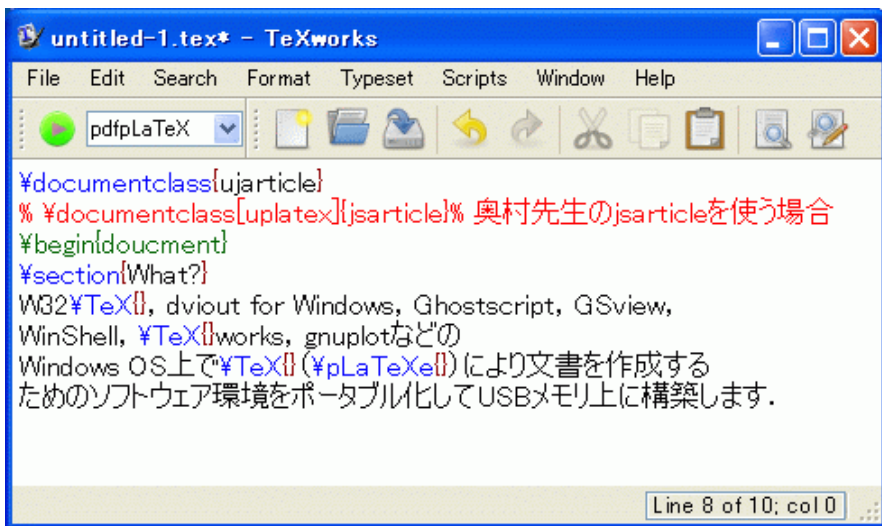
untitled-1.tex* - TeXworks

File Edit Search Format Typeset Scripts Window Help

pdfpLaTeX

¥documentclass{ujarticle}
% ¥documentclass[uplatex]{jsarticle}% 奥村先生のjsarticleを使う場合
¥begin{doucment}
¥section{What?}
W32¥TeX{}, dviout for Windows, Ghostscript, GSview, WinShell, ¥TeX{}works, gnuplotなどの Windows OS上で¥TeX{}(¥pLaTeXe{})により文書を作成する ためのソフトウェア環境をポータブル化してUSBメモリ上に構築します.

Line 8 of 10; col 0